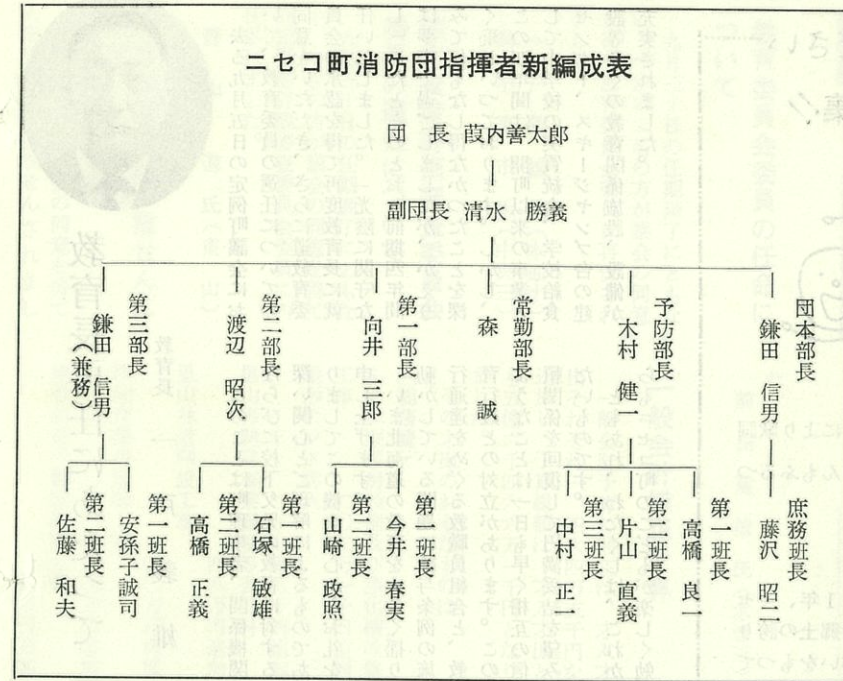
ニセコ町消防団指揮者新編成表

団　長　葭内善太郎

副団長　清水　勝義

団本部長　鎌田　信男

庶務班長　藤沢　昭二

予防部長　木村　健一

第一班長　高橋　良一

第二班長　片山　直義

第三班長　中村　正一

常勤部長　森　誠

第一部長　向井　三郎

第一班長　今井　春実

第二班長　山崎　政照

第二部長　渡辺　昭次

第一班長　石塚　敏雄

第二班長　高橋　正義

第三部長　鎌田　信男（兼務）

第一班長　安孫子誠司

第二班長　佐藤　和夫